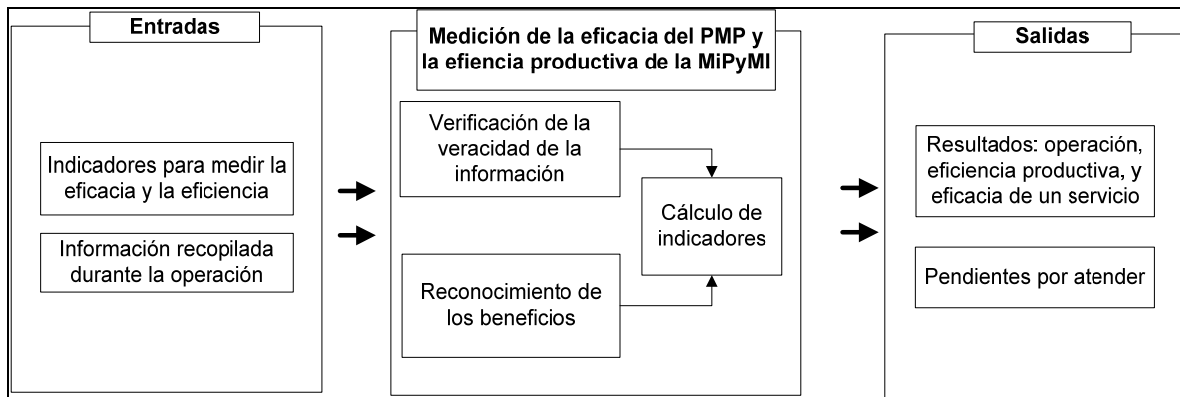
Entradas

Indicadores para medir la eficacia y la eficiencia

Información recopilada durante la operación

Medición de la eficacia del PMP y la efiencia productiva de la MiPyMI

Verificación de la veracidad de la información

Cálculo de indicadores

Reconocimiento de los beneficios

Salidas

Resultados: operación, eficiencia productiva, y eficacia de un servicio

Pendientes por atender